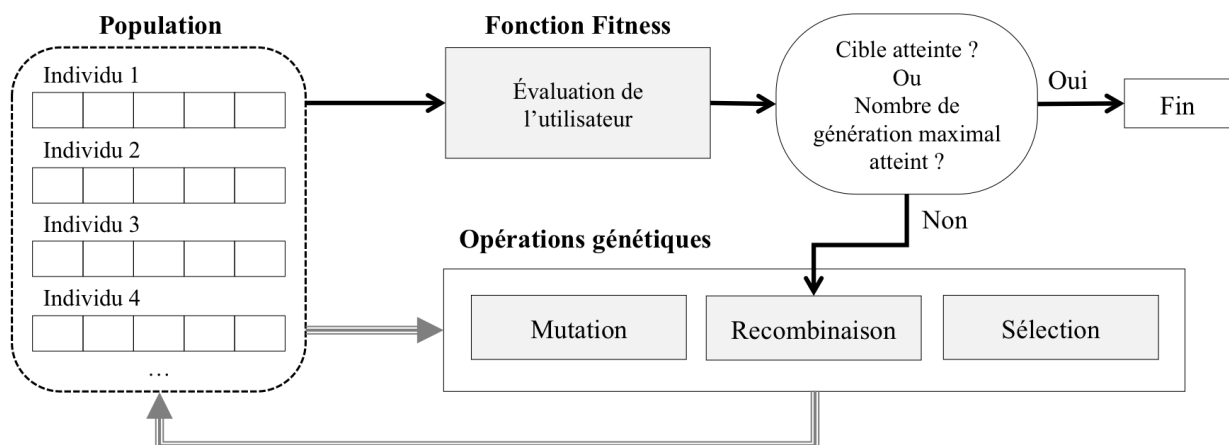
Population

Individu 1

Individu 2

Individu 3

Individu 4

…

Fonction Fitness

Évaluation de l'utilisateur

Cible atteinte ? Ou Nombre de génération maximal atteint ?

Oui

Fin

Non

Opérations génétiques

Mutation

Recombinaison

Sélection